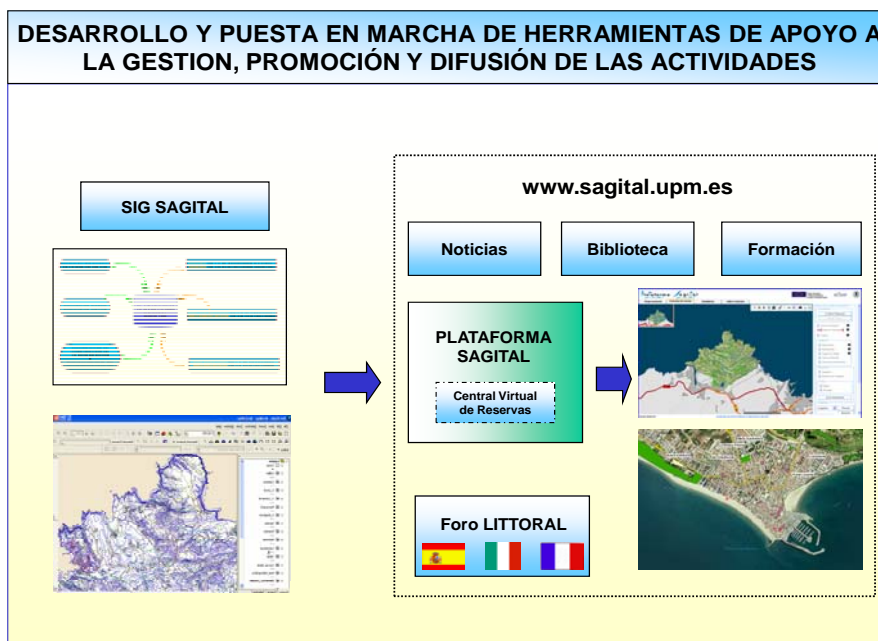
DESARROLLO Y PUESTA EN MARCHA DE HERRAMIENTAS DE APOYO A LA GESTION, PROMOCIÓN Y DIFUSIÓN DE LAS ACTIVIDADES

SIG SAGITAL

www.sagital.upm.es

Noticias

Biblioteca

Formación

PLATAFORMA SAGITAL

Central Virtual de Reservas

Foro LITTORAL